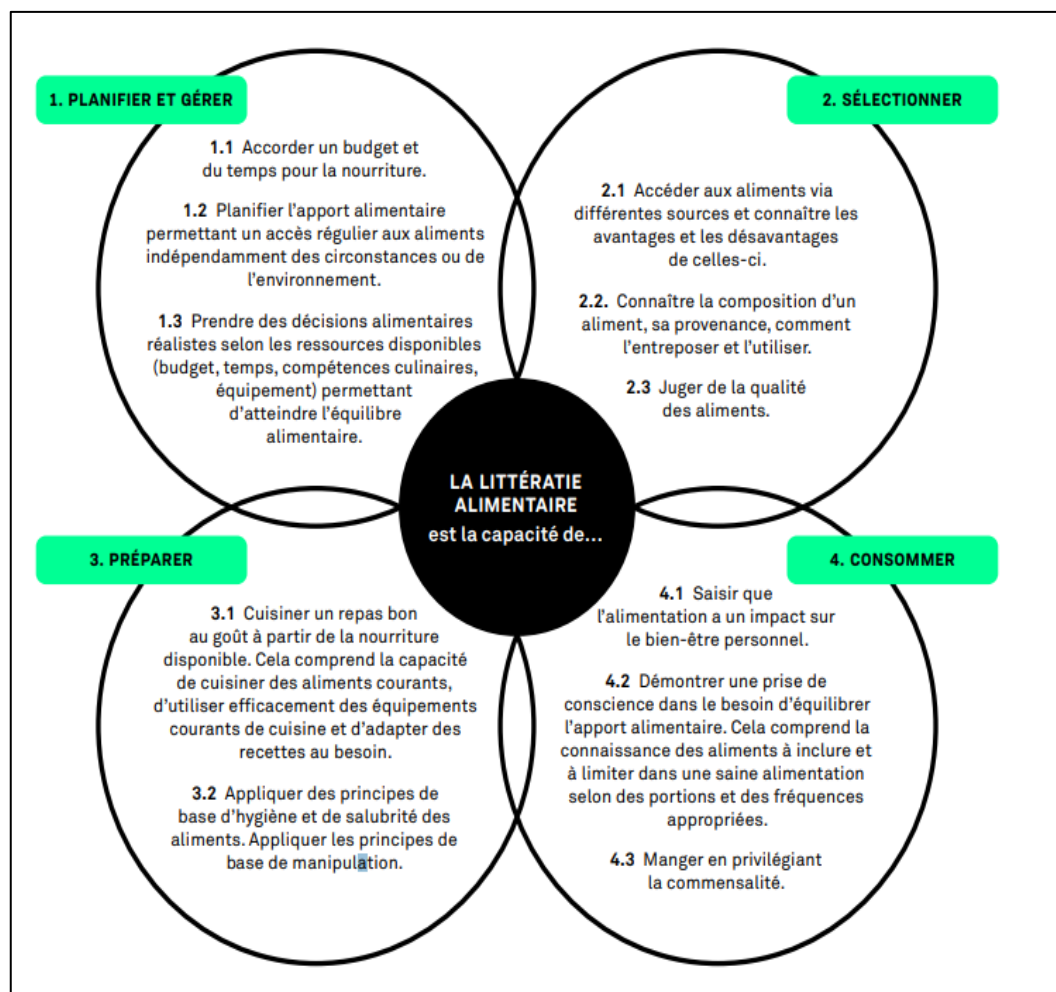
1. PLANIFIER ET GÉRER

1.1 Accorder un budget et du temps pour la nourriture.

1.2 Planifier l'apport alimentaire permettant un accès régulier aux aliments indépendamment des circonstances ou de l'environnement.

1.3 Prendre des décisions alimentaires réalistes selon les ressources disponibles (budget, temps, compétences culinaires, équipement) permettant d'atteindre l'équilibre alimentaire.

2. SÉLECTIONNER

2.1 Accéder aux aliments via différentes sources et connaître les avantages et les désavantages de celles-ci.

2.2. Connaître la composition d'un aliment, sa provenance, comment l'entreposer et l'utiliser.

2.3 Juger de la qualité des aliments.

LA LITTÉRATIE ALIMENTAIRE est la capacité de...

3. PRÉPARER

3.1 Cuisiner un repas bon au goût à partir de la nourriture disponible. Cela comprend la capacité de cuisiner des aliments courants, d'utiliser efficacement des équipements courants de cuisine et d'adapter des recettes au besoin.

3.2 Appliquer des principes de base d'hygiène et de salubrité des aliments. Appliquer les principes de base de manipulation.

4. CONSOMMER

4.1 Saisir que l'alimentation a un impact sur le bien-être personnel.

4.2 Démontrer une prise de conscience dans le besoin d'équilibrer l'apport alimentaire. Cela comprend la connaissance des aliments à inclure et à limiter dans une saine alimentation selon des portions et des fréquences appropriées.

4.3 Manger en privilégiant la commensalité.